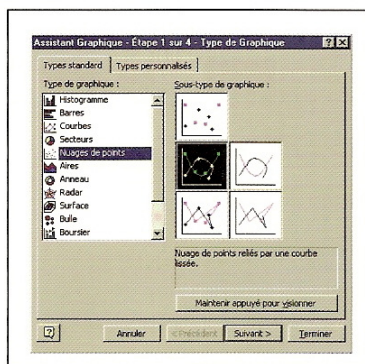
Assistant Graphique - Étape 1 sur 4 - Type de Graphique

Types standard
Types personnalisés

Type de graphique :
Histogramme
Barres
Courbes
Secteurs
Nuages de points
Aires
Anneau
Radar
Surface
Bulle
Boursier

Sous-type de graphique :

Nuage de points reliés par une courbe lissée.

Maintenir appuyé pour visionner

Annuler
< Précédent
Suivant >
Terminer